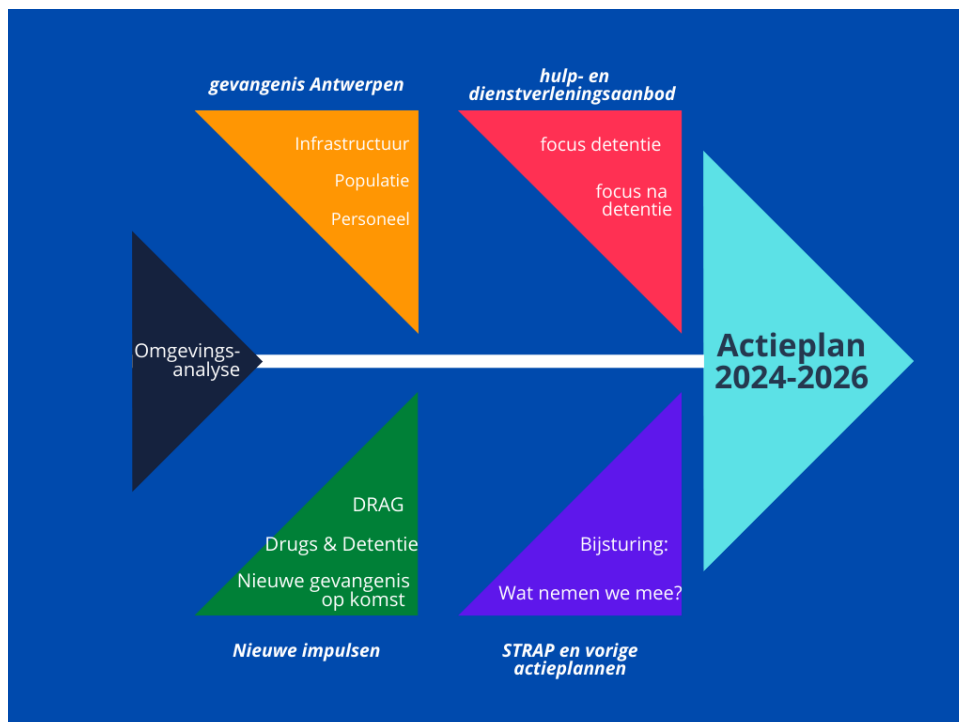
gevangenis Antwerpen

Infrastructuur

Populatie

Personeel

hulp- en dienstverleningsaanbod

focus detentie

focus na detentie

Omgevingsanalyse

Actieplan 2024-2026

DRAG

Drugs & Detentie

Nieuwe gevangenis op komst

Nieuwe impulsen

Bijsturing:

Wat nemen we mee?

STRAP en vorige actieplannen